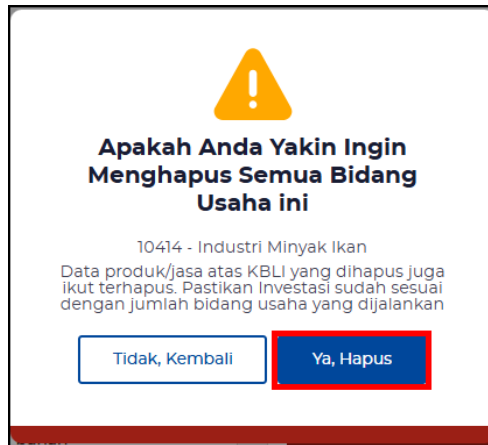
Apakah Anda Yakin Ingin Menghapus Semua Bidang Usaha ini

10414 - Industri Minyak Ikan

Data produk/jasa atas KBLI yang dihapus juga ikut terhapus. Pastikan Investasi sudah sesuai dengan jumlah bidang usaha yang dijalankan

Tidak, Kembali

Ya, Hapus